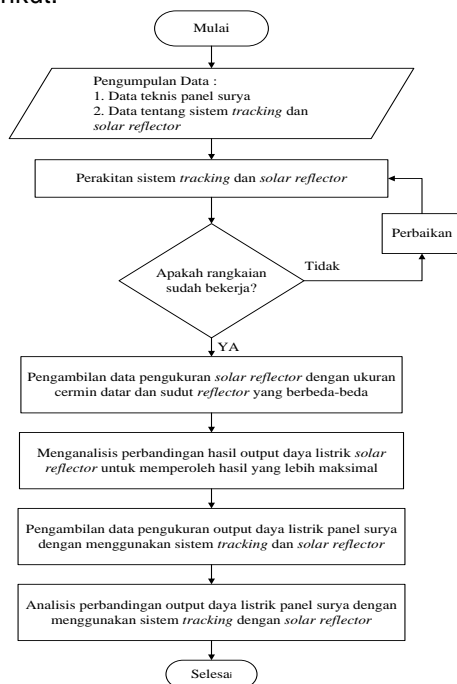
rikut:

Mulai

Pengumpulan Data :
1. Data teknis panel surya
2. Data tentang sistem *tracking* dan *solar reflector*

Perakitan sistem *tracking* dan *solar reflector*

Perbaikan

Apakah rangkaian sudah bekerja?

Tidak

YA

Pengambilan data pengukuran *solar reflector* dengan ukuran cermin datar dan sudut *reflector* yang berbeda-beda

Menganalisis perbandingan hasil output daya listrik *solar reflector* untuk memperoleh hasil yang lebih maksimal

Pengambilan data pengukuran output daya listrik panel surya dengan menggunakan sistem *tracking* dan *solar reflector*

Analisis perbandingan output daya listrik panel surya dengan menggunakan sistem *tracking* dengan *solar reflector*

Selesai